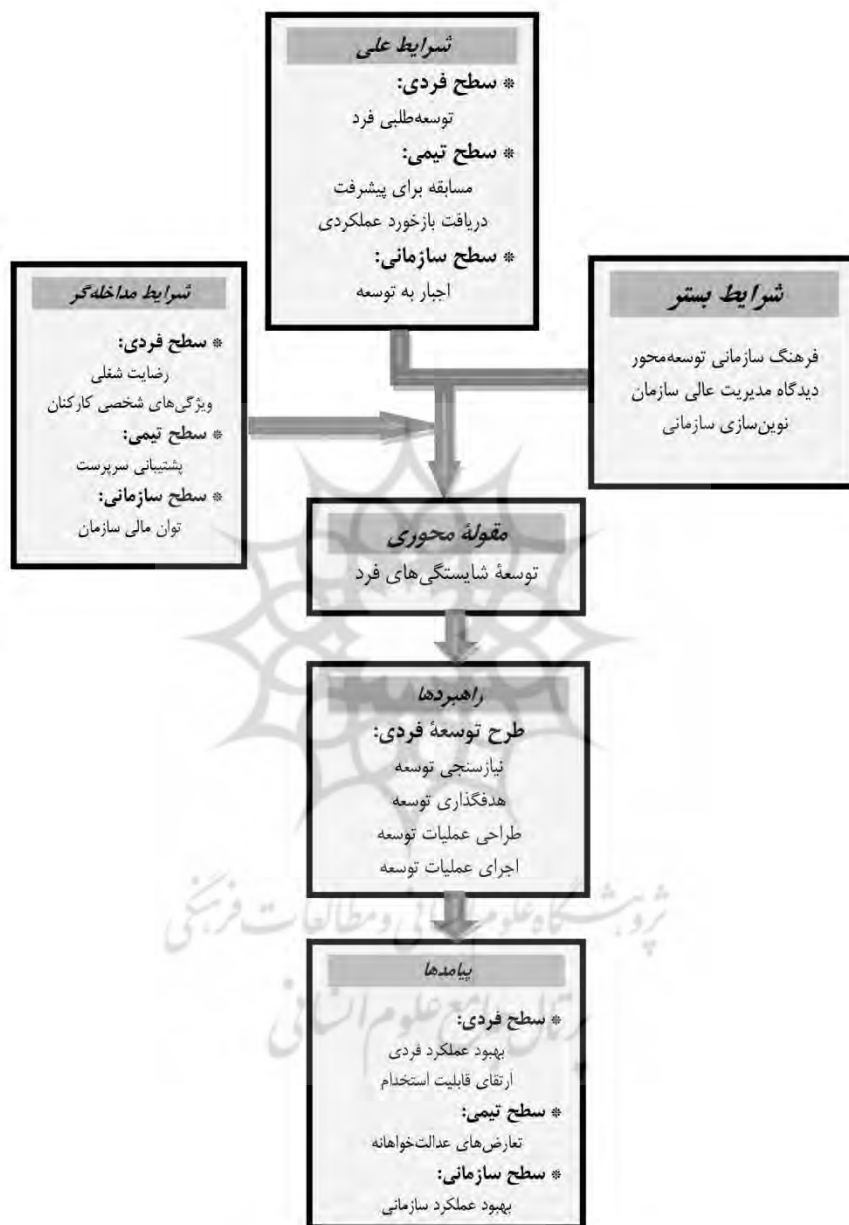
شرایط علی
* سطح فردی:
توسعه‌طلبی فرد
* سطح تیمی:
مسابقه برای پیشرفت
دریافت بازخورد عملکردی
* سطح سازمانی:
اجبار به توسعه

شرایط مداخله‌گر
* سطح فردی:
رضایت شغلی
ویژگی‌های شخصی کارکنان
* سطح تیمی:
پشتیبانی سرپرست
* سطح سازمانی:
توان مالی سازمان

شرایط بستر
فرهنگ سازمانی توسعه‌محور
دیدگاه مدیریت عالی سازمان
نوین‌سازی سازمانی

مقولهٔ محوری
توسعهٔ شایستگی‌های فرد

راهبردها
طرح توسعهٔ فردی:
نیازسنجی توسعه
هدفگذاری توسعه
طراحی عملیات توسعه
اجرای عملیات توسعه

پیامدها
* سطح فردی:
بهبود عملکرد فردی
ارتقای قابلیت استخدام
* سطح تیمی:
تعارض‌های عدالت‌خواهانه
* سطح سازمانی:
بهبود عملکرد سازمانی

پژوهشگاه علوم انسانی و مطالعات فرهنگی
پرتال جامع علوم انسانی